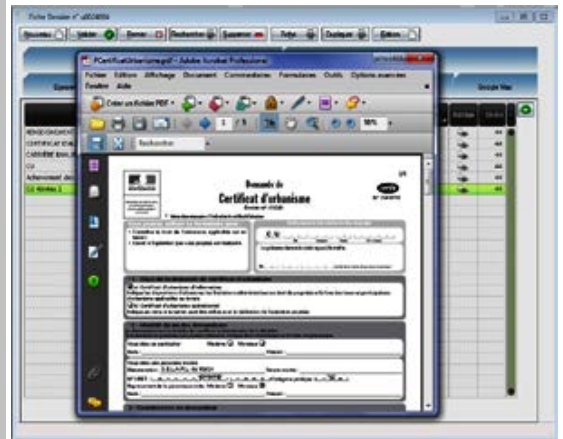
Fiche Dossier n° u0024806

Nouveau | Valider | Fermer | Recherche | Supprimer | Fiche | Dupliquer | Edition

PCertificatUrbanisme.pdf - Adobe Acrobat Professional

Fichier Edition Affichage Document Commentaires Formulaires Outils Options avancées Fenêtre Aide

Créer un fichier PDF

Rechercher

Demande de
Certificat d'urbanisme

cerfa

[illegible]

RENSEIGNEMENTS
CERTIFICAT D'U
CERTIFICAT D'U
CU
Achèvement des
CU Attestée 1

Certificat d'urbanisme
Certificat d'urbanisme opérationnel

Madame ☑ Monsieur ☑

S.E.L.A.R.L. de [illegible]